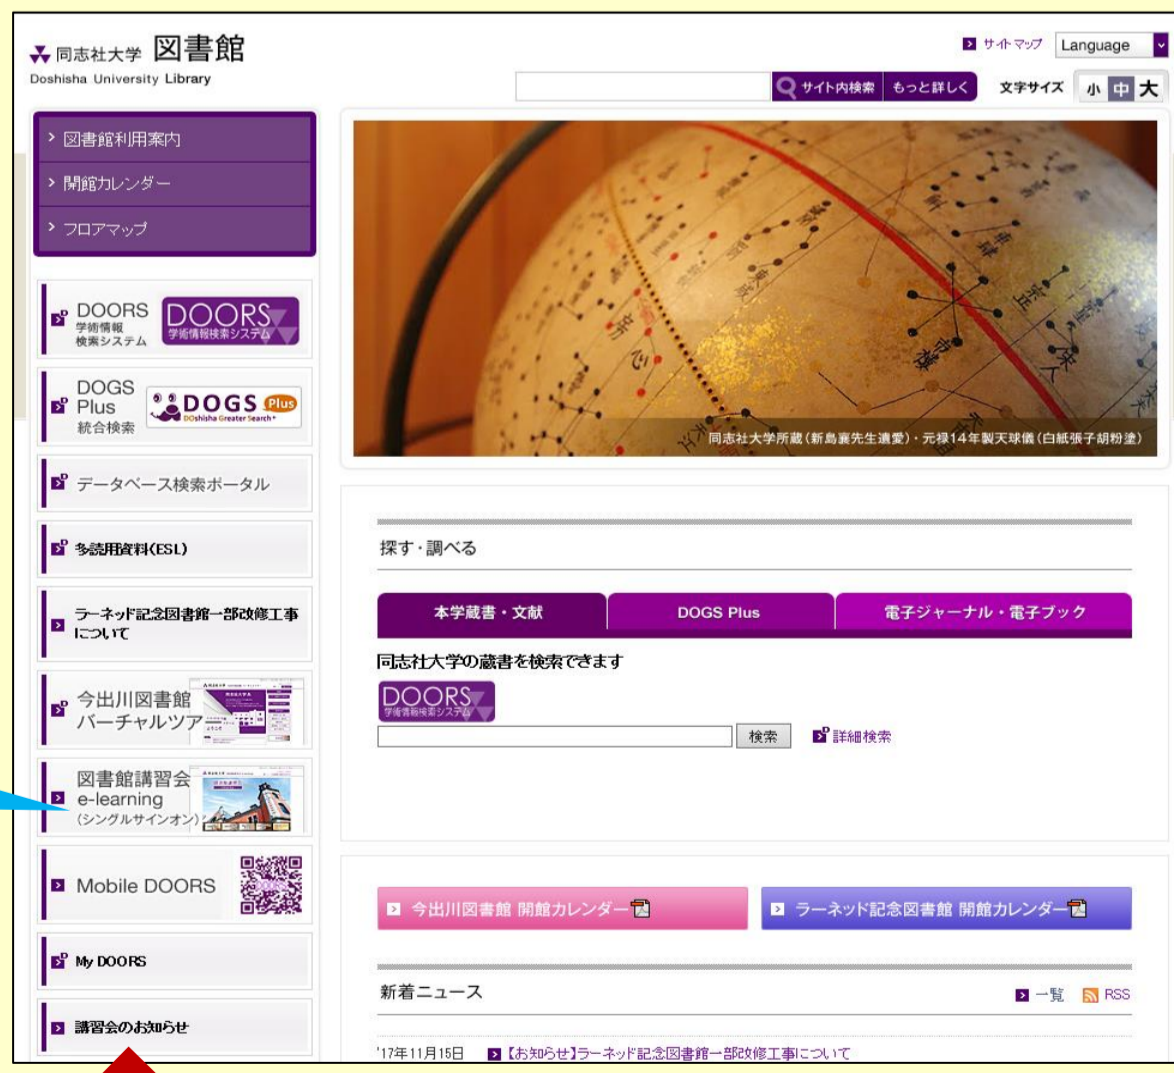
同志社大学 図書館
Doshisha University Library

サイトマップ Language

サイト内検索 もっと詳しく 文字サイズ 小 中 大

図書館利用案内
開館カレンダー
フロアマップ

DOORS 学術情報検索システム DOORS 学術情報検索システム

DOGS Plus 統合検索 DOGS Plus DOshisha Greater Search+

データベース検索ポータル

多読用資料(ESL)

ラーネッド記念図書館一部改修工事について

今出川図書館バーチャルツアー

図書館講習会 e-learning (シングルサインオン)

Mobile DOORS

My DOORS

講習会のお知らせ

同志社大学所蔵(新島襄先生遺愛)・元禄14年製天球儀(白紙張子胡粉塗)

探す・調べる

本学蔵書・文献 | DOGS Plus | 電子ジャーナル・電子ブック

同志社大学の蔵書を検索できます

DOORS 学術情報検索システム

検索 詳細検索

今出川図書館 開館カレンダー

ラーネッド記念図書館 開館カレンダー

新着ニュース

一覧 RSS

'17年11月15日 【お知らせ】ラーネッド記念図書館一部改修工事について